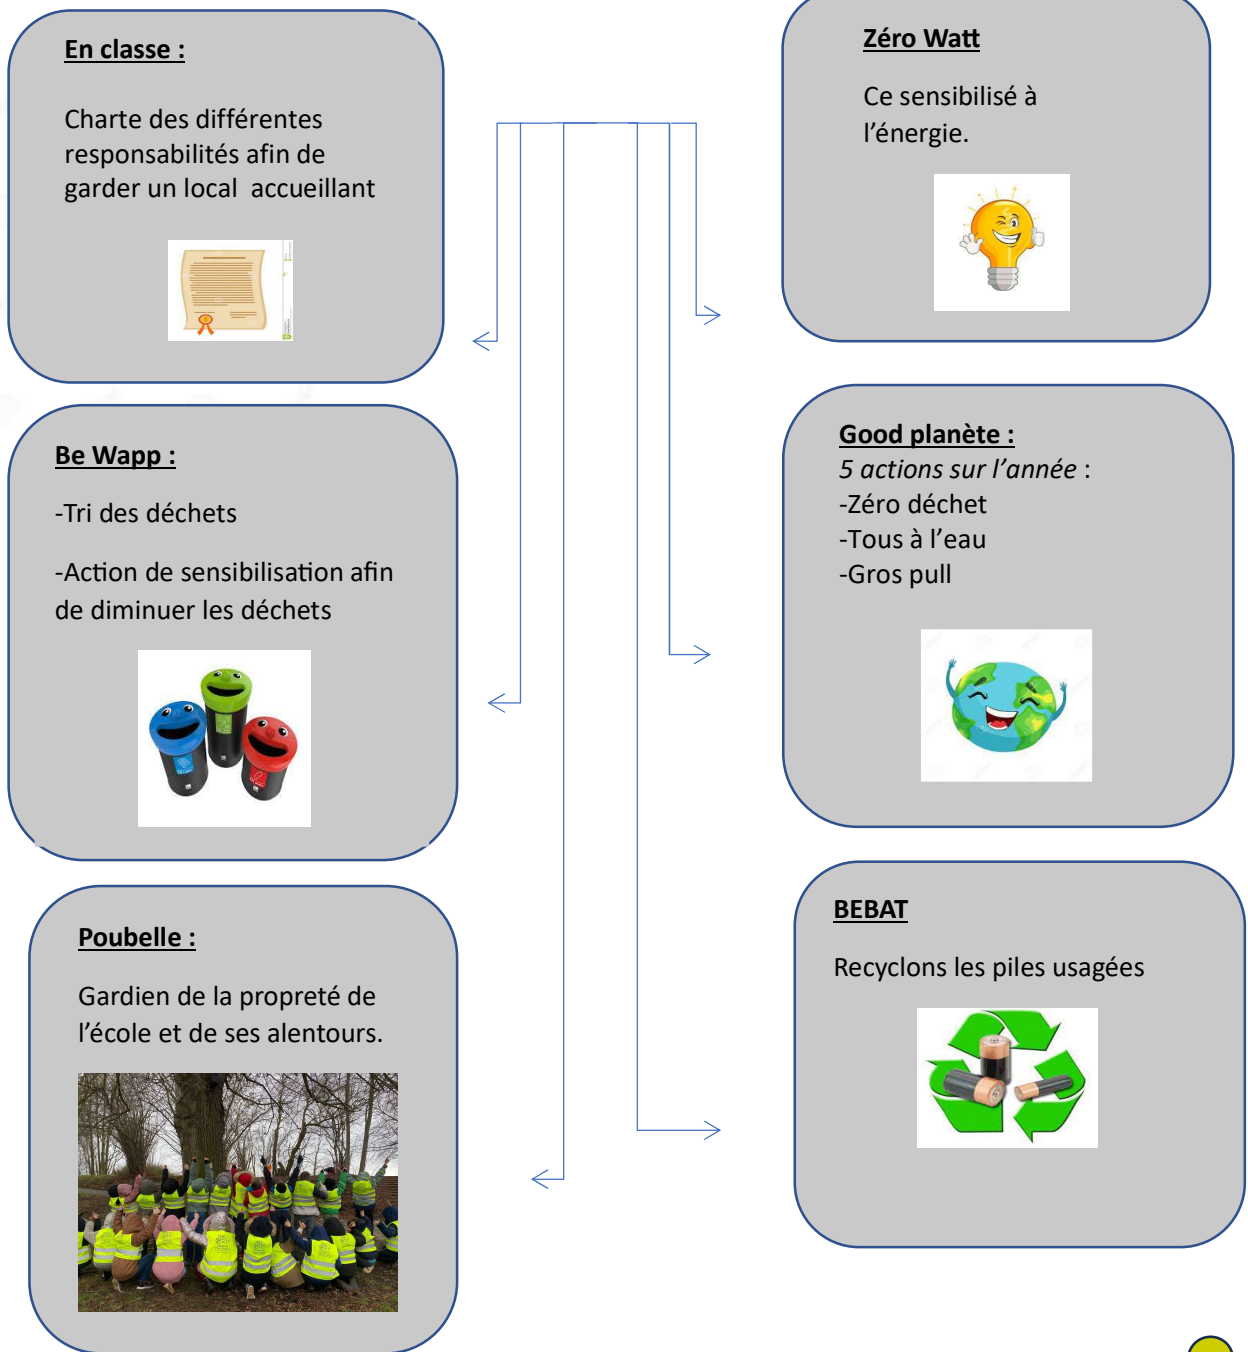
**En classe :**

Charte des différentes responsabilités afin de garder un local accueillant

**Zéro Watt**

Ce sensibilisé à l'énergie.

**Be Wapp :**

-Tri des déchets

-Action de sensibilisation afin de diminuer les déchets

**Good planète :**

*5 actions sur l'année* :
-Zéro déchet
-Tous à l'eau
-Gros pull

**Poubelle :**

Gardien de la propreté de l'école et de ses alentours.

**BEBAT**

Recyclons les piles usagées